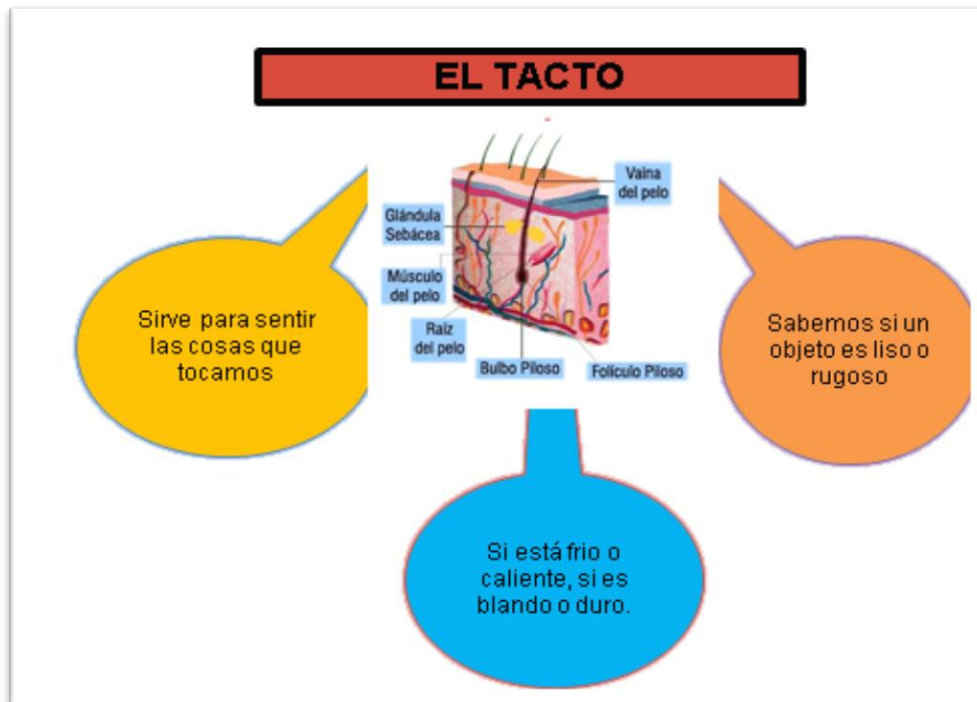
EL TACTO

Vaina del pelo

Glándula Sebácea

Músculo del pelo

Raíz del pelo

Bulbo Piloso

Folículo Piloso

Sirve para sentir las cosas que tocamos

Sabemos si un objeto es liso o rugoso

Si está frio o caliente, si es blando o duro.